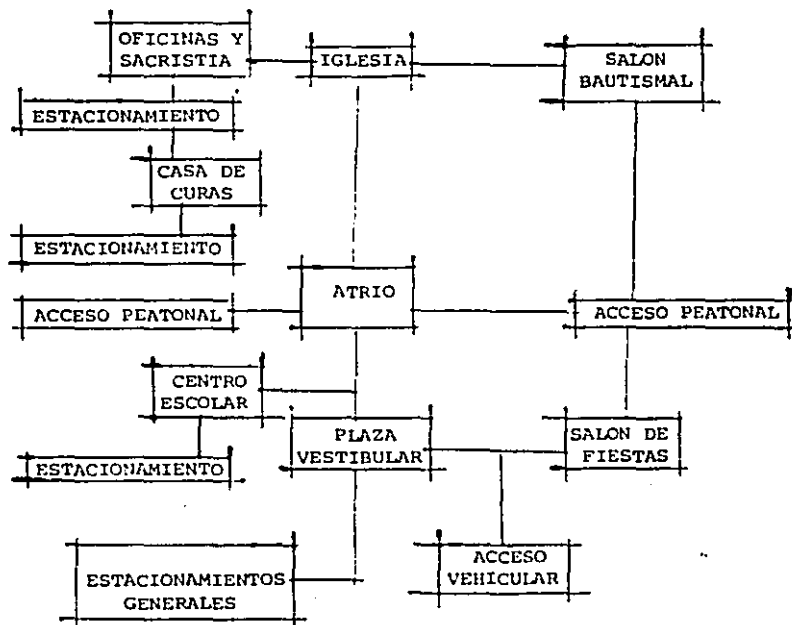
OFICINAS Y SACRISTIA

IGLESIA

SALON BAUTISMAL

ESTACIONAMIENTO

CASA DE CURAS

ESTACIONAMIENTO

ATRIO

ACCESO PEATONAL

ACCESO PEATONAL

CENTRO ESCOLAR

PLAZA VESTIBULAR

SALON DE FIESTAS

ESTACIONAMIENTO

ESTACIONAMIENTOS GENERALES

ACCESO VEHICULAR